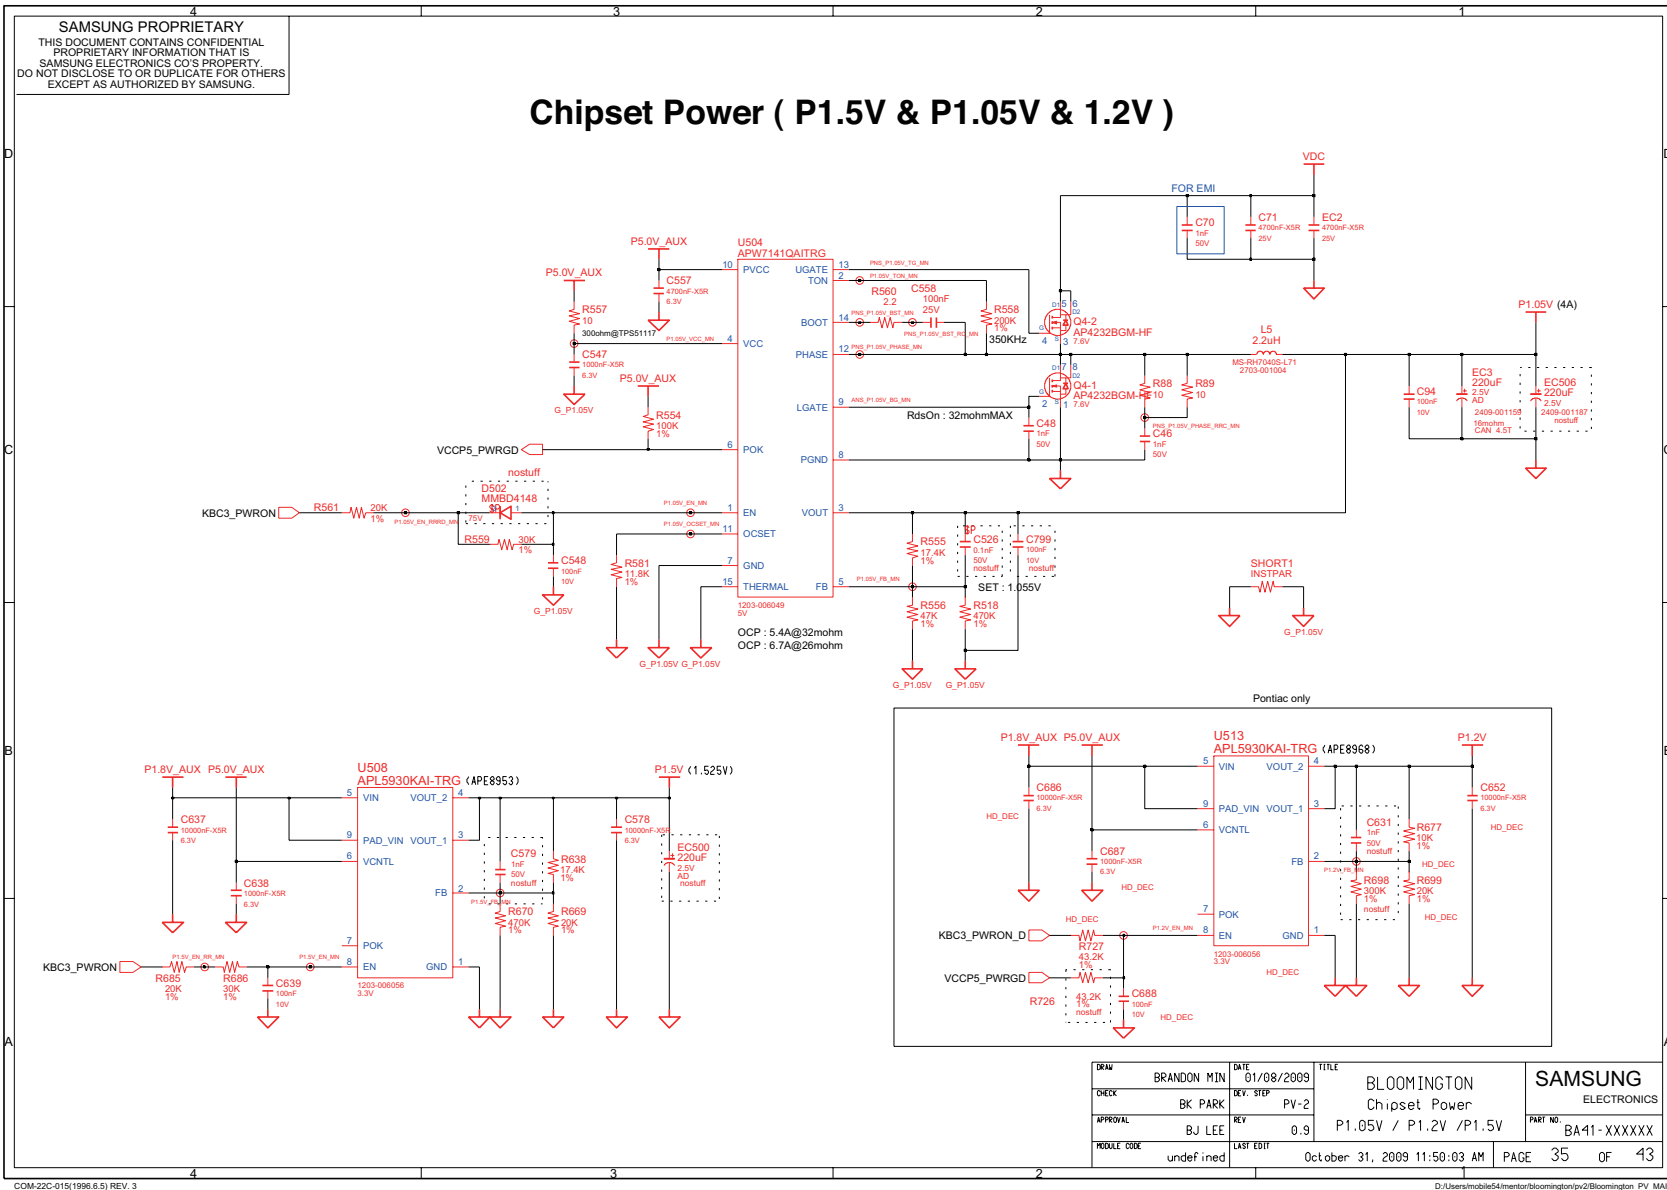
4 3 2 1

SAMSUNG PROPRIETARY
THIS DOCUMENT CONTAINS CONFIDENTIAL PROPRIETARY INFORMATION THAT IS SAMSUNG ELECTRONICS CO'S PROPERTY. DO NOT DISCLOSE TO OR DUPLICATE FOR OTHERS EXCEPT AS AUTHORIZED BY SAMSUNG.

Chipset Power ( P1.5V & P1.05V & 1.2V )

D C B A

VDC
FOR EMI
C70 1nF 50V
C71 4700nF-X5R 25V
EC2 4700nF-X5R 25V

P5.0V_AUX
U504
APW7141QAITRG
P5.0V_AUX
C557 4700nF-X5R 6.3V
R557 10
300ohm@TPS51117
C547 1000nF-X5R 6.3V
G_P1.05V
P5.0V_AUX
R554 100K 1%
VCCP5_PWRGD
10 PVCC
4 VCC
6 POK
UGATE 13
TON 2
BOOT 14
PHASE 12
LGATE 9
PGND 8
PNS_P1.05V_TG_MN
P1.05V_TON_MN
R560 2.2
C558 100nF 25V
R558 200K 1%
350KHz
PNS_P1.05V_BST_MN
PNS_P1.05V_BST_RC_MN
PNS_P1.05V_PHASE_MN
ANS_P1.05V_BG_MN
P1.05V_VCC_MN
Q4-2 AP4232BGM-HF 7.6V
Q4-1 AP4232BGM-HF 7.6V
RdsOn : 32mohmMAX
C48 1nF 50V
R88 10
R89 10
C46 1nF 50V
PNS_P1.05V_PHASE_RRC_MN
L5 2.2uH
MS-RH7040S-L71
2703-001004
P1.05V (4A)
C94 100nF 10V
EC3 220uF 2.5V AD 2409-001159 16mohm CAN 4.5T
EC506 220uF 2.5V 2409-001187 nostuff

nostuff
D502 MMBD4148
KBC3_PWRON
R561 20K 1%
P1.05V_EN_RRRD_MN
75V
R559 30K 1%
C548 100nF 10V
G_P1.05V
R581 11.8K 1%
P1.05V_EN_MN
P1.05V_OCSET_MN
1 EN
11 OCSET
7 GND
15 THERMAL
VOUT 3
FB 5
P1.05V_FB_MN
1203-006049
5V
OCP : 5.4A@32mohm
OCP : 6.7A@26mohm
G_P1.05V G_P1.05V
R555 17.4K 1%
C526 0.1nF 50V nostuff
C799 100nF 10V nostuff
SET : 1.055V
R556 47K 1%
R518 470K 1%
G_P1.05V G_P1.05V
SHORT1 INSTPAR
G_P1.05V

Pontiac only
P1.8V_AUX P5.0V_AUX
U513
APL5930KAI-TRG (APE8968)
P1.2V
C686 10000nF-X5R 6.3V
HD_DEC
C687 1000nF-X5R 6.3V
HD_DEC
5 VIN
9 PAD_VIN
6 VCNTL
7 POK
8 EN
VOUT_2 4
VOUT_1 3
FB 2
GND 1
C631 1nF 50V nostuff
R677 10K 1%
C652 10000nF-X5R 6.3V
HD_DEC
P1.2V_FB_MN
R698 300K 1% nostuff
R699 20K 1%
HD_DEC
HD_DEC
KBC3_PWRON_D
R727 43.2K 1%
P1.2V_EN_MN
1203-006056
3.3V
HD_DEC
VCCP5_PWRGD
R726
43.2K 1% nostuff
C688 100nF 10V
HD_DEC

P1.8V_AUX P5.0V_AUX
U508
APL5930KAI-TRG (APE8953)
P1.5V (1.525V)
C637 10000nF-X5R 6.3V
C638 1000nF-X5R 6.3V
5 VIN
9 PAD_VIN
6 VCNTL
7 POK
8 EN
VOUT_2 4
VOUT_1 3
FB 2
GND 1
C579 1nF 50V nostuff
R638 17.4K 1%
C578 10000nF-X5R 6.3V
EC500 220uF 2.5V AD nostuff
P1.5V_FB_MN
R670 470K 1%
R669 20K 1%
KBC3_PWRON
P1.5V_EN_RR_MN
R685 20K 1%
R686 30K 1%
C639 100nF 10V
P1.5V_EN_MN
1203-006056
3.3V

DRAW BRANDON MIN
DATE 01/08/2009
TITLE BLOOMINGTON Chipset Power P1.05V / P1.2V /P1.5V
SAMSUNG ELECTRONICS
CHECK BK PARK
DEV. STEP PV-2
APPROVAL BJ LEE
REV 0.9
PART NO. BA41-XXXXXX
MODULE CODE undefined
LAST EDIT October 31, 2009 11:50:03 AM
PAGE 35 OF 43

COM-22C-015(1996.6.5) REV. 3
D:/Users/mobile54/mentor/bloomington/pv2/Bloomington_PV_MAI